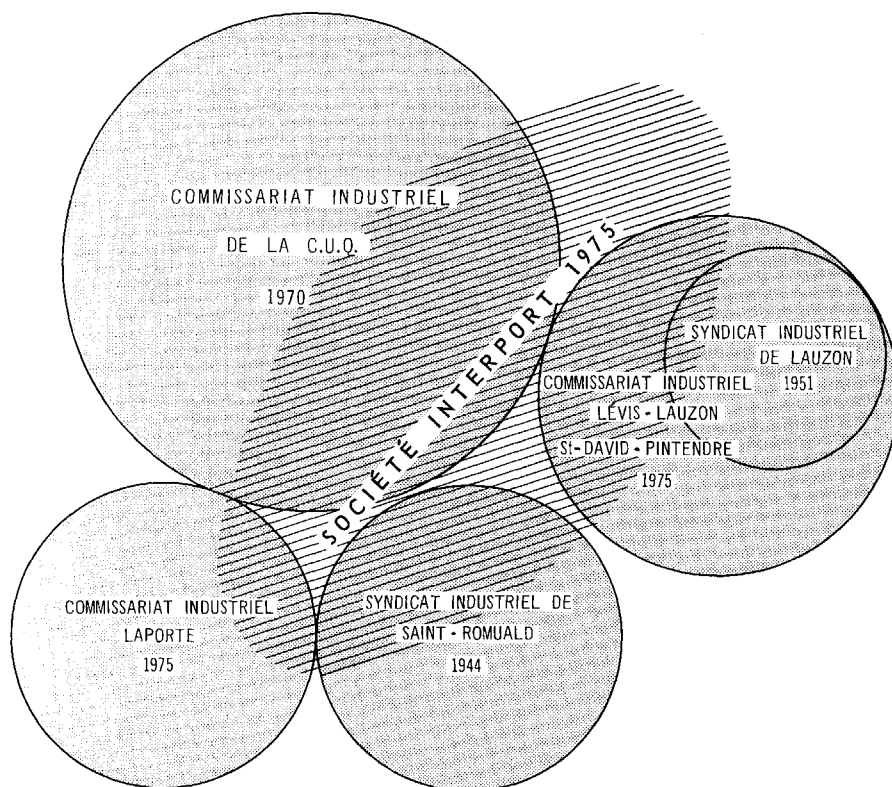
COMMISSARIAT INDUSTRIEL
DE LA C.U.Q.
1970

SOCIÉTÉ INTERPORT 1975

SYNDICAT INDUSTRIEL
DE LAUZON
1951

COMMISSARIAT INDUSTRIEL
LÉVIS - LAUZON
St-DAVID - PINTENDRE
1975

COMMISSARIAT INDUSTRIEL
LAPORTE
1975

SYNDICAT INDUSTRIEL DE
SAINT - ROMUALD
1944